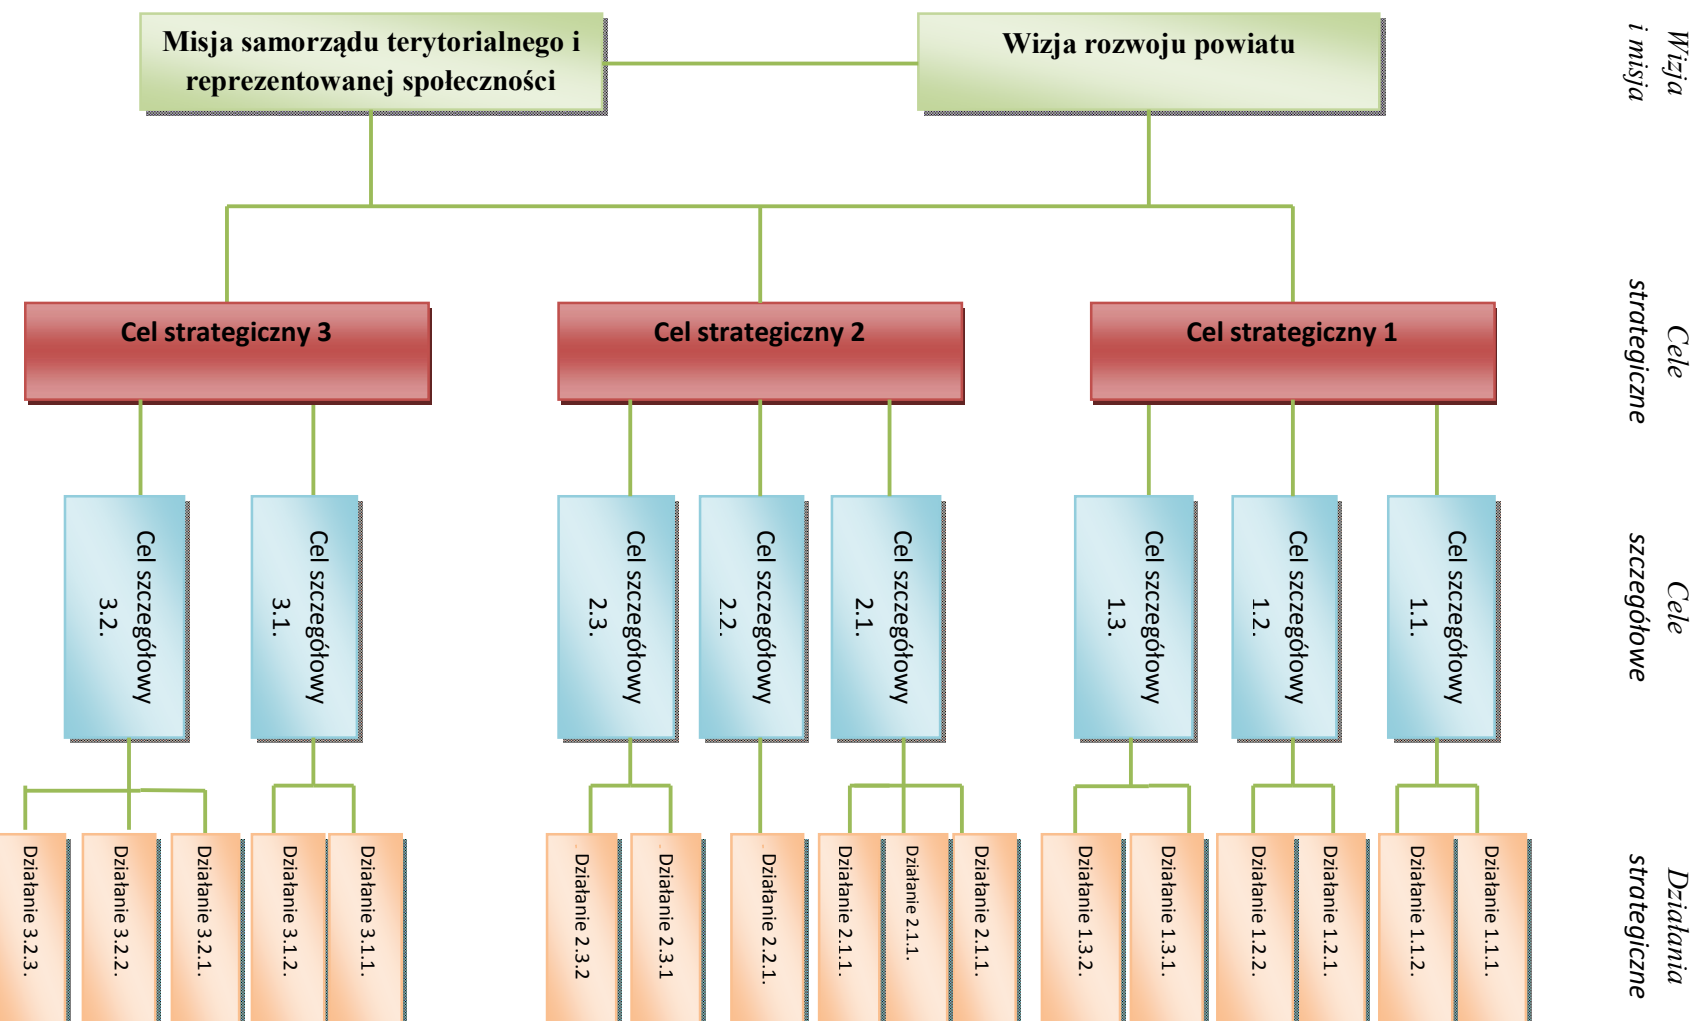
Misja samorządu terytorialnego i reprezentowanej społeczności

Wizja rozwoju powiatu

Wizja i misja

Cel strategiczny 3

Cel strategiczny 2

Cel strategiczny 1

Cele strategiczne

Cel szczegółowy 3.2.

Cel szczegółowy 3.1.

Cel szczegółowy 2.3.

Cel szczegółowy 2.2.

Cel szczegółowy 2.1.

Cel szczegółowy 1.3.

Cel szczegółowy 1.2.

Cel szczegółowy 1.1.

Cele szczegółowe

Działanie 3.2.3.

Działanie 3.2.2.

Działanie 3.2.1.

Działanie 3.1.2.

Działanie 3.1.1.

Działanie 2.3.2

Działanie 2.3.1

Działanie 2.2.1.

Działanie 2.1.1.

Działanie 2.1.1.

Działanie 2.1.1.

Działanie 1.3.2.

Działanie 1.3.1.

Działanie 1.2.2.

Działanie 1.2.1.

Działanie 1.1.2.

Działanie 1.1.1.

Działania strategiczne